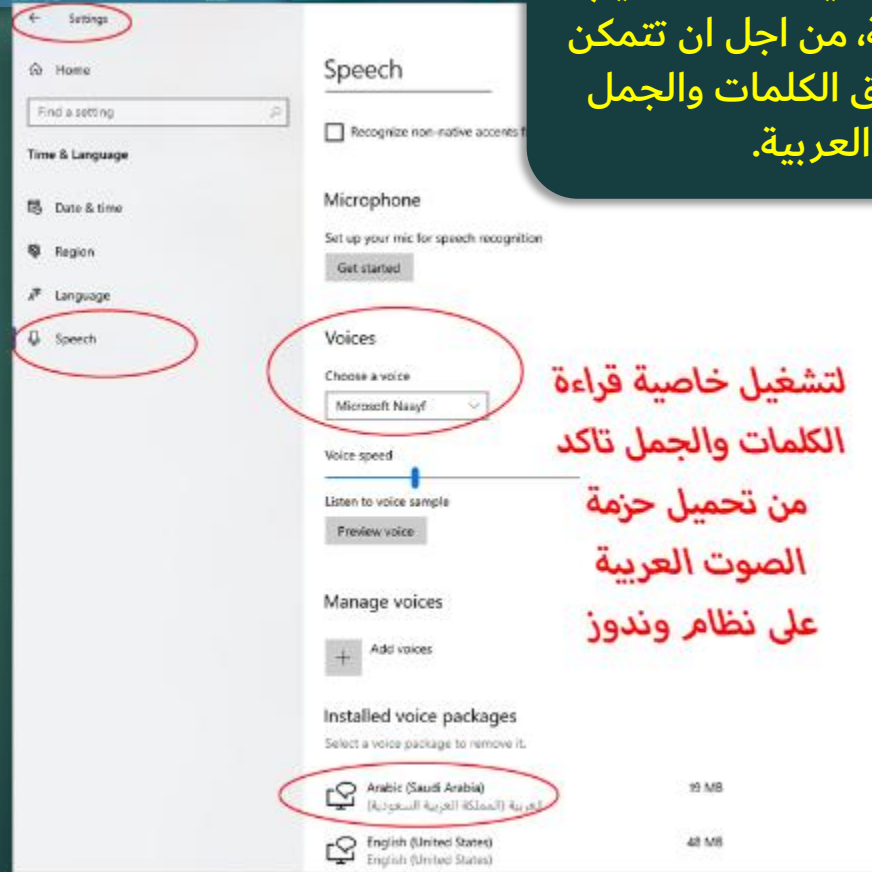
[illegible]ة، من اجل ان تتمكن
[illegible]ق الكلمات والجمل
العربية.

← Settings

Home

Find a setting

Time & Language

Date & time

Region

Language

Speech

Speech

Recognize non-native accents f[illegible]

Microphone

Set up your mic for speech recognition

Get started

Voices

Choose a voice

Microsoft Naayf

Voice speed

Listen to voice sample

Preview voice

لتشغيل خاصية قراءة الكلمات والجمل تاكد من تحميل حزمة الصوت العربية على نظام وندوز

Manage voices

Add voices

Installed voice packages

Select a voice package to remove it.

Arabic (Saudi Arabia)
العربية (المملكة العربية السعودية)

19 MB

English (United States)
English (United States)

48 MB